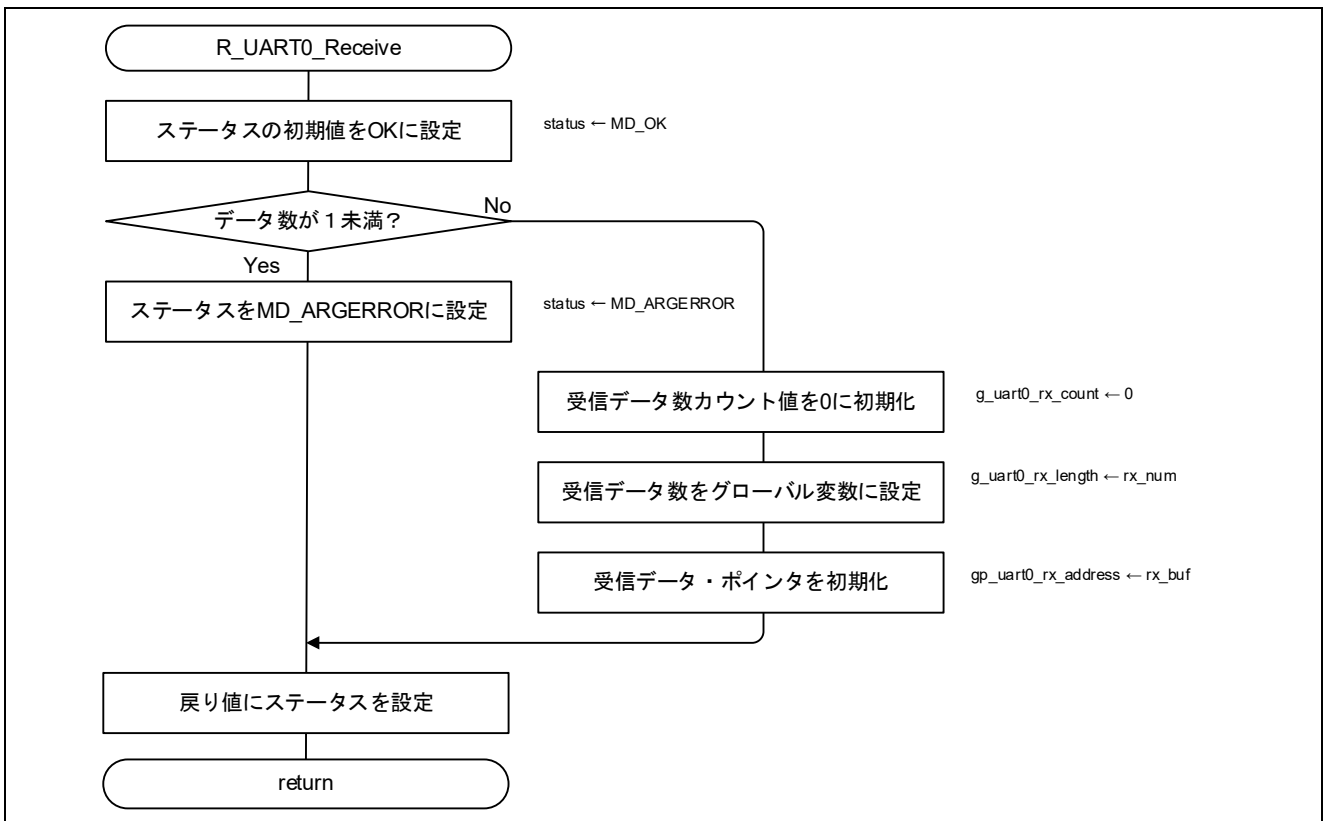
R_UART0_Receive

ステータスの初期値をOKに設定

status ← MD_OK

データ数が１未満？

No

Yes

ステータスをMD_ARGERRORに設定

status ← MD_ARGERROR

受信データ数カウント値を0に初期化

g_uart0_rx_count ← 0

受信データ数をグローバル変数に設定

g_uart0_rx_length ← rx_num

受信データ・ポインタを初期化

gp_uart0_rx_address ← rx_buf

戻り値にステータスを設定

return